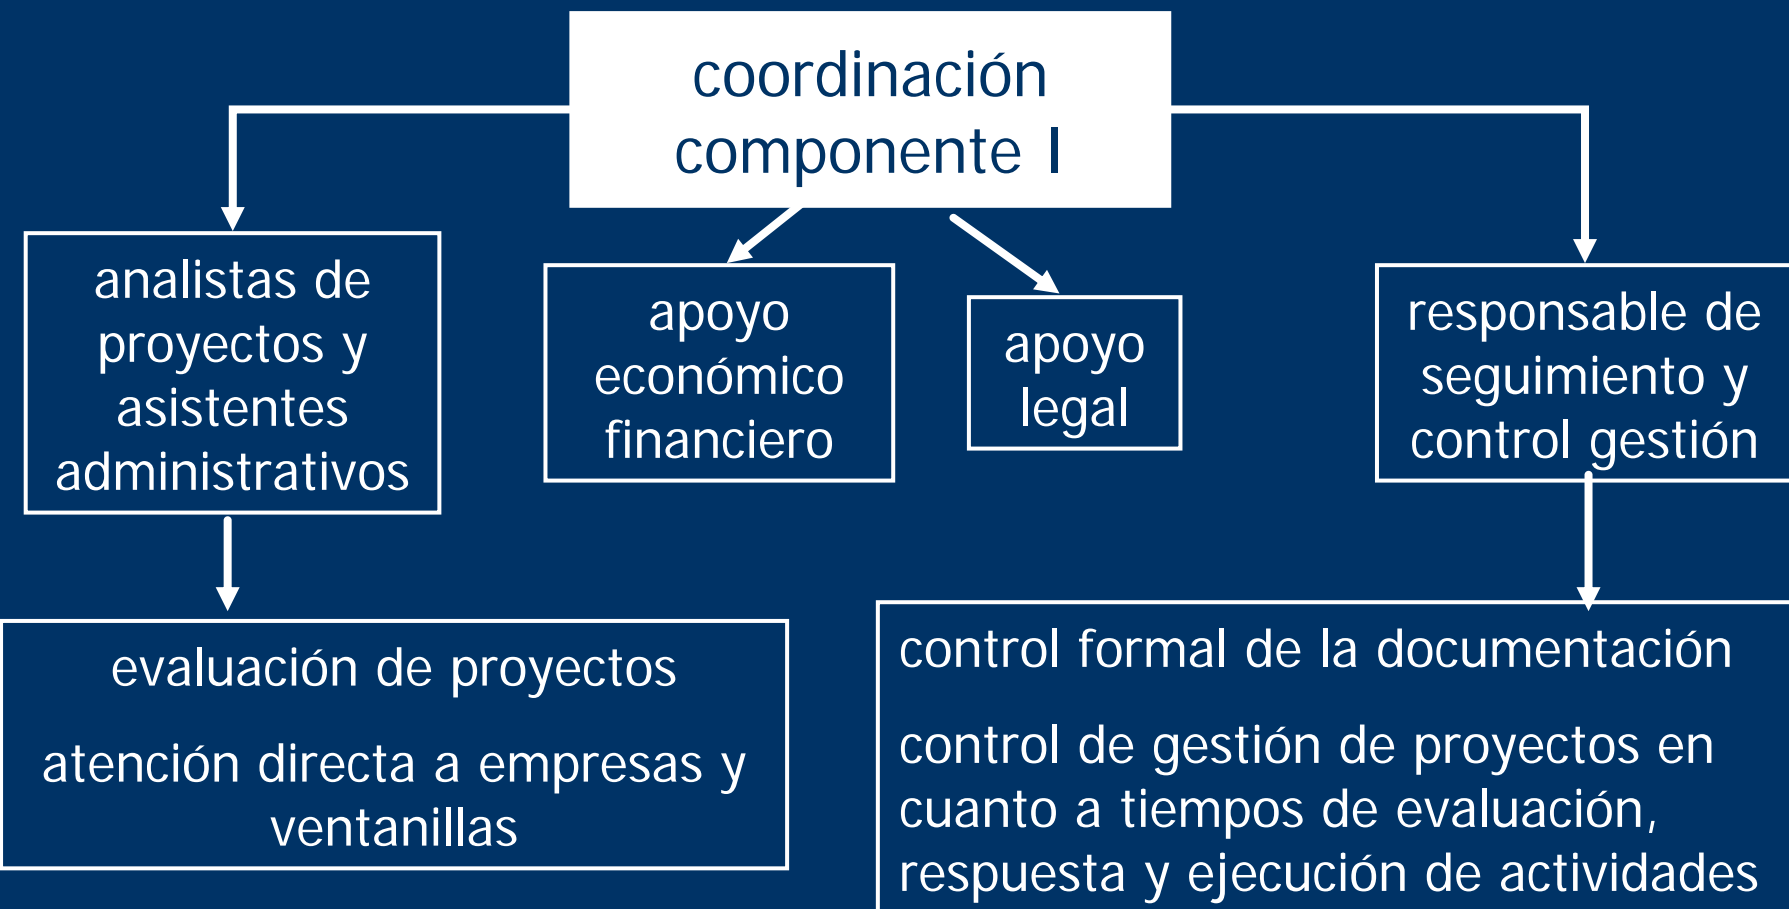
coordinación componente I

analistas de proyectos y asistentes administrativos

apoyo económico financiero

apoyo legal

responsable de seguimiento y control gestión

evaluación de proyectos

atención directa a empresas y ventanillas

control formal de la documentación

control de gestión de proyectos en cuanto a tiempos de evaluación, respuesta y ejecución de actividades